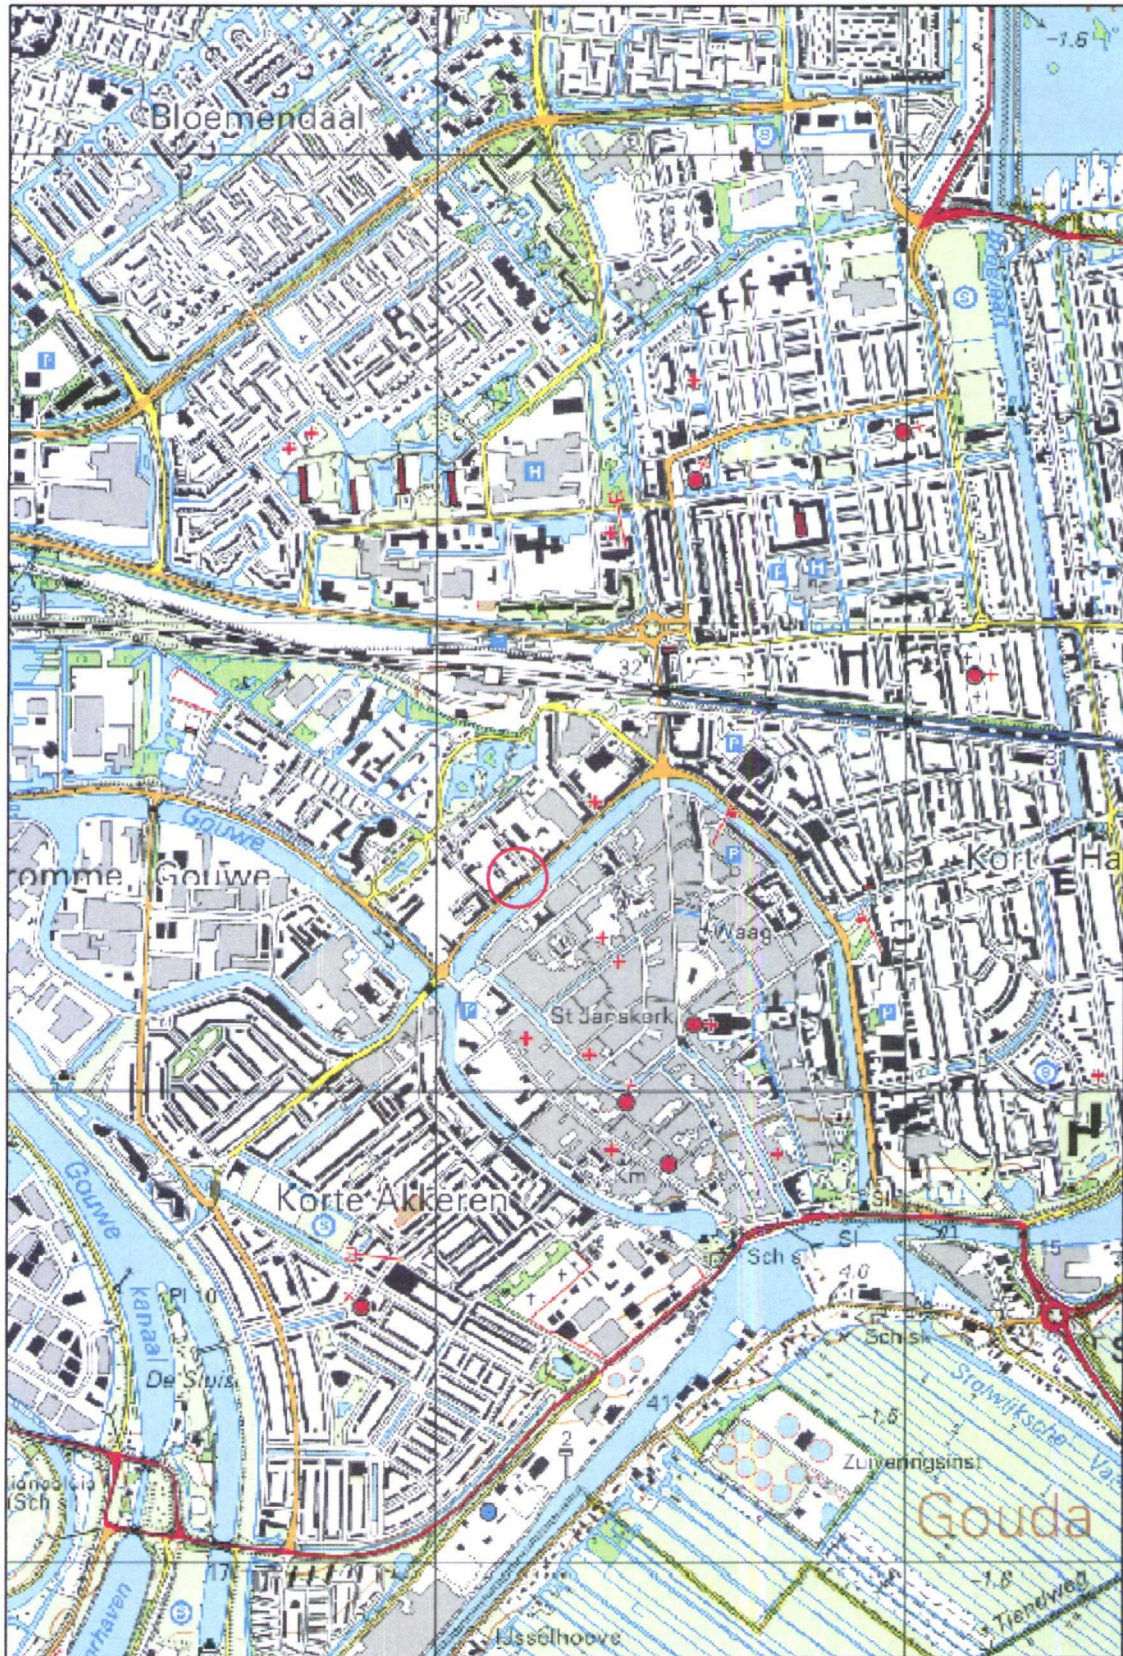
-1.6

Bloemendaal

S

P

H

P

H

33

32

P

Gouwe

P

romme Gouwe

Kort Ha

Waag

P

St Janskerk

P

S

H

Km

Korte Akkeren

S

Sl

Sch s

Sl

4.0

Sch s

15

41

PI 10

Gouwe

kanaal

De Sluis

Stolwijksche Va

-1.5

Zuiveringsinst

Gouda

2

(Sch s)

-1.6

17

Tiendweg

S

IJsselhoove

rhaven